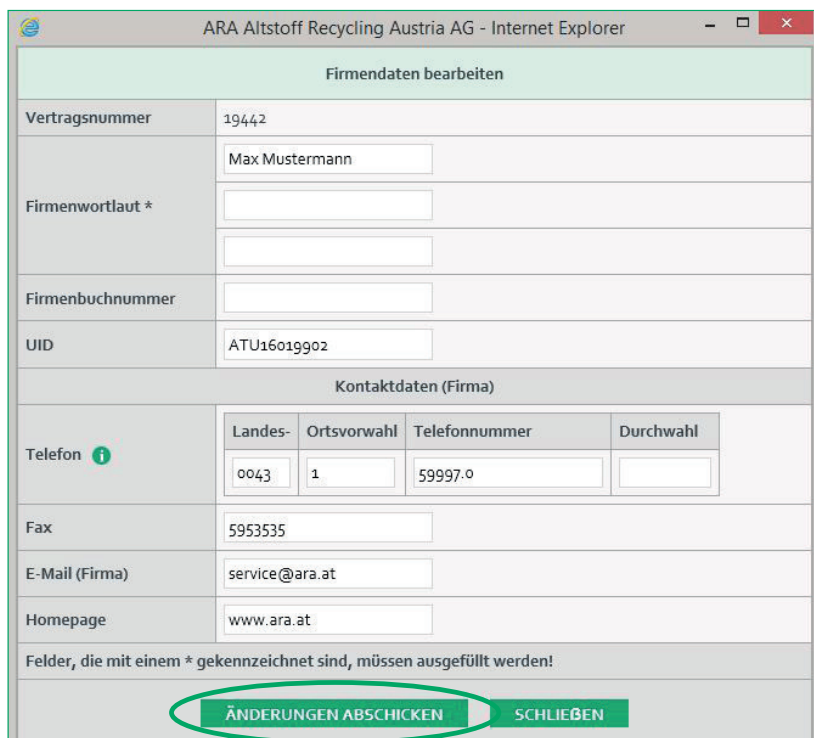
ARA Altstoff Recycling Austria AG - Internet Explorer

Firmendaten bearbeiten

Vertragsnummer 19442

Firmenwortlaut * Max Mustermann

Firmenbuchnummer

UID ATU16019902

Kontaktdaten (Firma)

Telefon

| Landes- | Ortsvorwahl | Telefonnummer | Durchwahl |
|---|---|---|---|
| 0043 | 1 | 59997.0 | |

Fax 5953535

E-Mail (Firma) service@ara.at

Homepage www.ara.at

Felder, die mit einem * gekennzeichnet sind, müssen ausgefüllt werden!

ÄNDERUNGEN ABSCHICKEN SCHLIEßEN